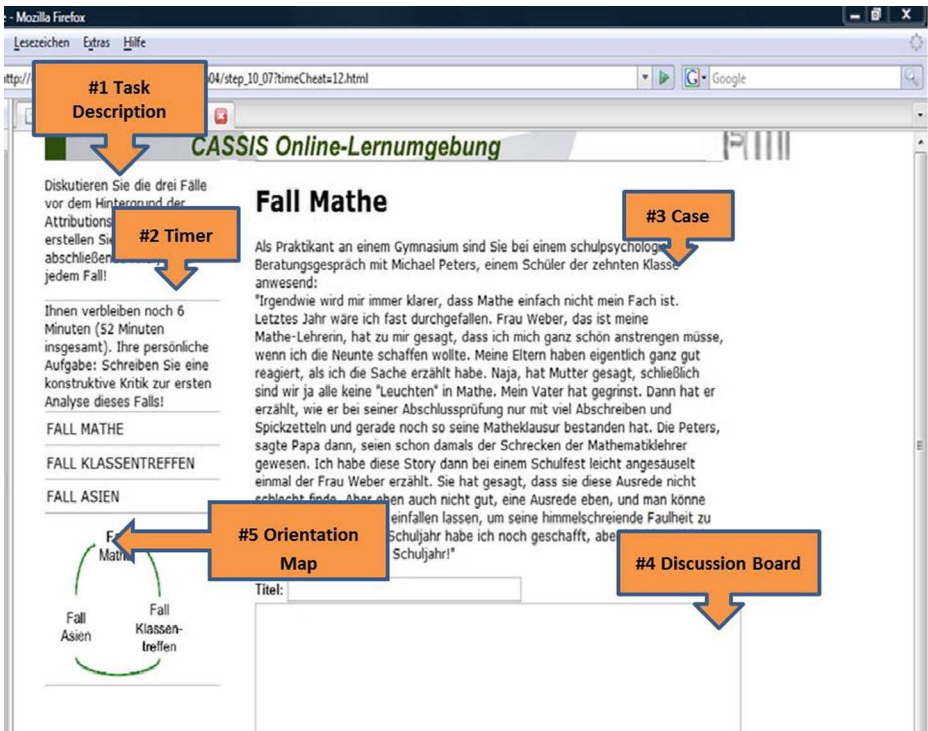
- Mozilla Firefox

Lesezeichen Extras Hilfe

http://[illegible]04/step_10_07?timeCheat=12.html

Google

#1 Task Description

CASSIS Online-Lernumgebung

Diskutieren Sie die drei Fälle vor dem Hintergrund der Attributions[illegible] erstellen Sie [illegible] abschließen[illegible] jedem Fall!

#2 Timer

Ihnen verbleiben noch 6 Minuten (52 Minuten insgesamt). Ihre persönliche Aufgabe: Schreiben Sie eine konstruktive Kritik zur ersten Analyse dieses Falls!

FALL MATHE

FALL KLASSENTREFFEN

FALL ASIEN

#5 Orientation Map

F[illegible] Mathe

Fall Asien

Fall Klassentreffen

Fall Mathe

#3 Case

Als Praktikant an einem Gymnasium sind Sie bei einem schulpsychologi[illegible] Beratungsgespräch mit Michael Peters, einem Schüler der zehnten Klasse anwesend:
"Irgendwie wird mir immer klarer, dass Mathe einfach nicht mein Fach ist. Letztes Jahr wäre ich fast durchgefallen. Frau Weber, das ist meine Mathe-Lehrerin, hat zu mir gesagt, dass ich mich ganz schön anstrengen müsse, wenn ich die Neunte schaffen wollte. Meine Eltern haben eigentlich ganz gut reagiert, als ich die Sache erzählt habe. Naja, hat Mutter gesagt, schließlich sind wir ja alle keine "Leuchten" in Mathe. Mein Vater hat gegrinst. Dann hat er erzählt, wie er bei seiner Abschlussprüfung nur mit viel Abschreiben und Spickzetteln und gerade noch so seine Matheklausur bestanden hat. Die Peters, sagte Papa dann, seien schon damals der Schrecken der Mathematiklehrer gewesen. Ich habe diese Story dann bei einem Schulfest leicht angesäuselt einmal der Frau Weber erzählt. Sie hat gesagt, dass sie diese Ausrede nicht schlecht finde. Aber eben auch nicht gut, eine Ausrede eben, und man könne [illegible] einfallen lassen, um seine himmelschreiende Faulheit zu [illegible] Schuljahr habe ich noch geschafft, abe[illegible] Schuljahr!"

#4 Discussion Board

Titel: